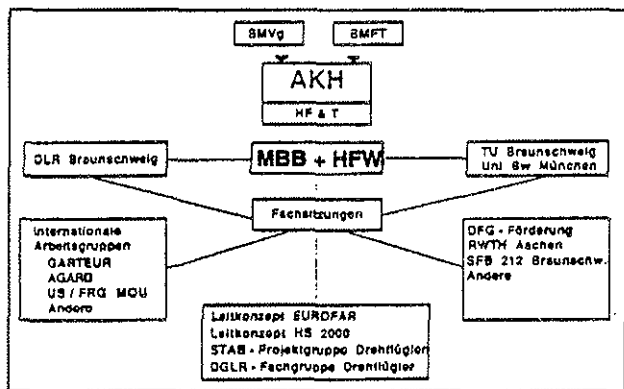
BMVg

BMFT

AKH

HF & T

DLR Braunschweig

MBB + HFW

TU Braunschweig
Uni Bw München

Fachsitzungen

Internationale Arbeitsgruppen
GARTEUR
AGARD
US / FRG MOU
Andere

DFG - Förderung
RWTH Aachen
SFB 212 Braunschw.
Andere

Leitkonzept EUROFAR
Leitkonzept HS 2000
STAB - Projektgruppe Drehflügler
DGLR - Fachgruppe Drehflügler